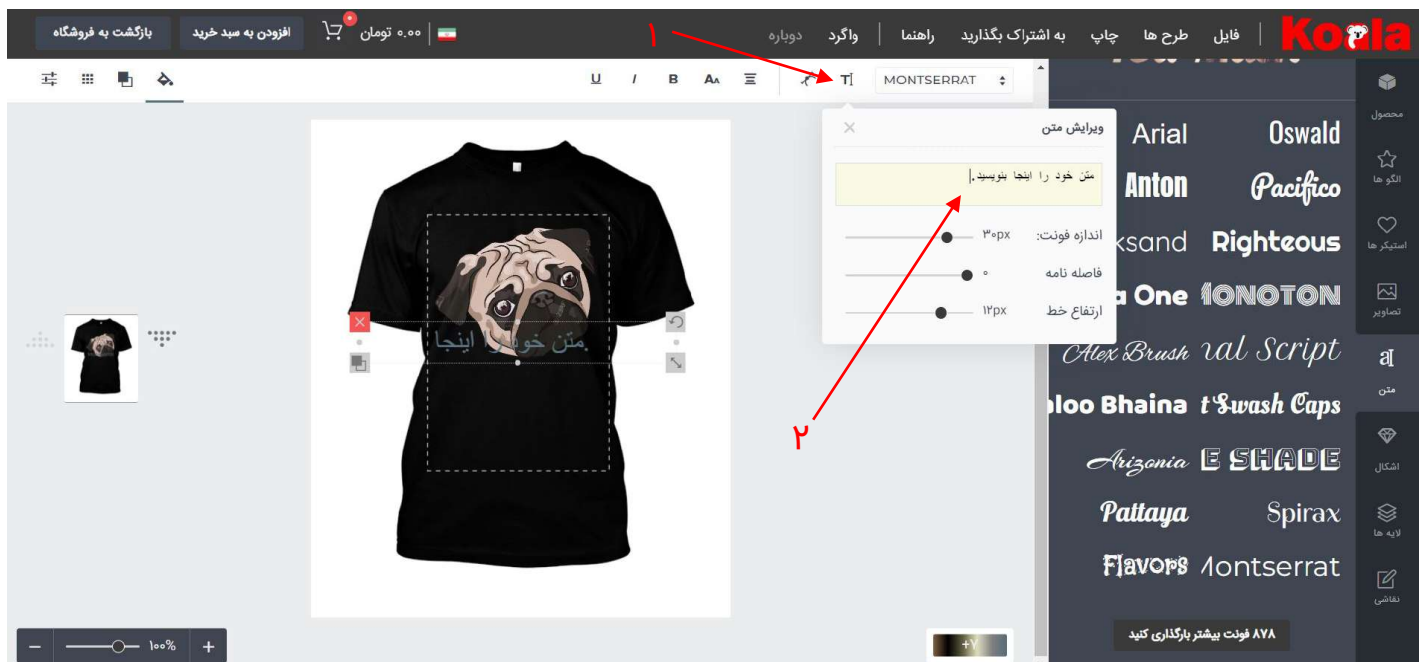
Koala
فایل طرح ها چاپ به اشتراک بگذارید راهنما واگرد دوباره
۱
۰.۰۰ تومان
افزودن به سبد خرید
بازگشت به فروشگاه
MONTSERRAT
U I B AA
محصول
الگو ها
استیکر ها
تصاویر
متن
اشکال
لایه ها
نقاشی
ویرایش متن
متن خود را اینجا بنویسید.
اندازه فونت: ۳۰px
فاصله نامه ۰
ارتفاع خط ۱۲px
متن خود را اینجا
۲
Arial Oswald
Anton Pacifico
ksand Righteous
a One MONOTON
Alex Brush ual Script
loo Bhaina t Swash Caps
Arizonia E SHADE
Pattaya Spirax
Flavors Montserrat
۸۷۸ فونت بیشتر بارگذاری کنید
۱۰۰%
+۷